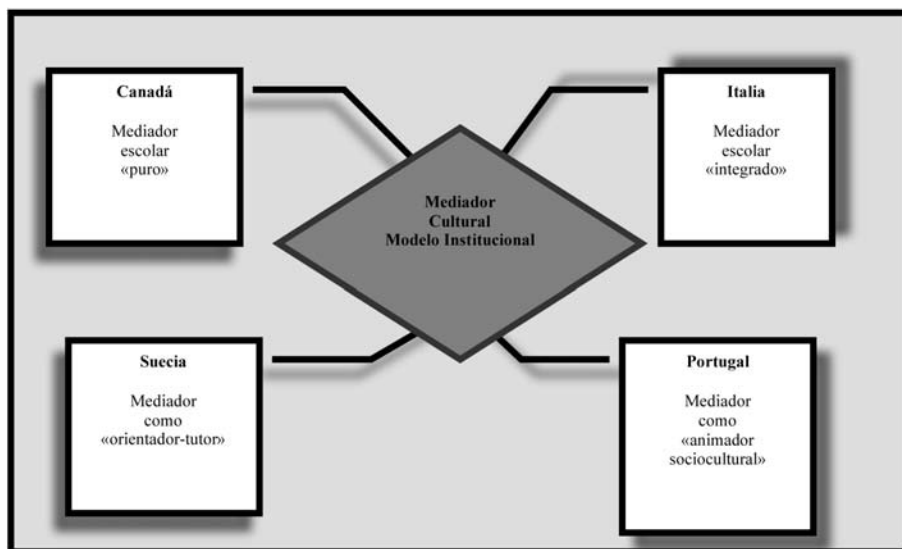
**Canadá**

Mediador escolar «puro»

**Italia**

Mediador escolar «integrado»

**Mediador Cultural Modelo Institucional**

**Suecia**

Mediador como «orientador-tutor»

**Portugal**

Mediador como «animador sociocultural»